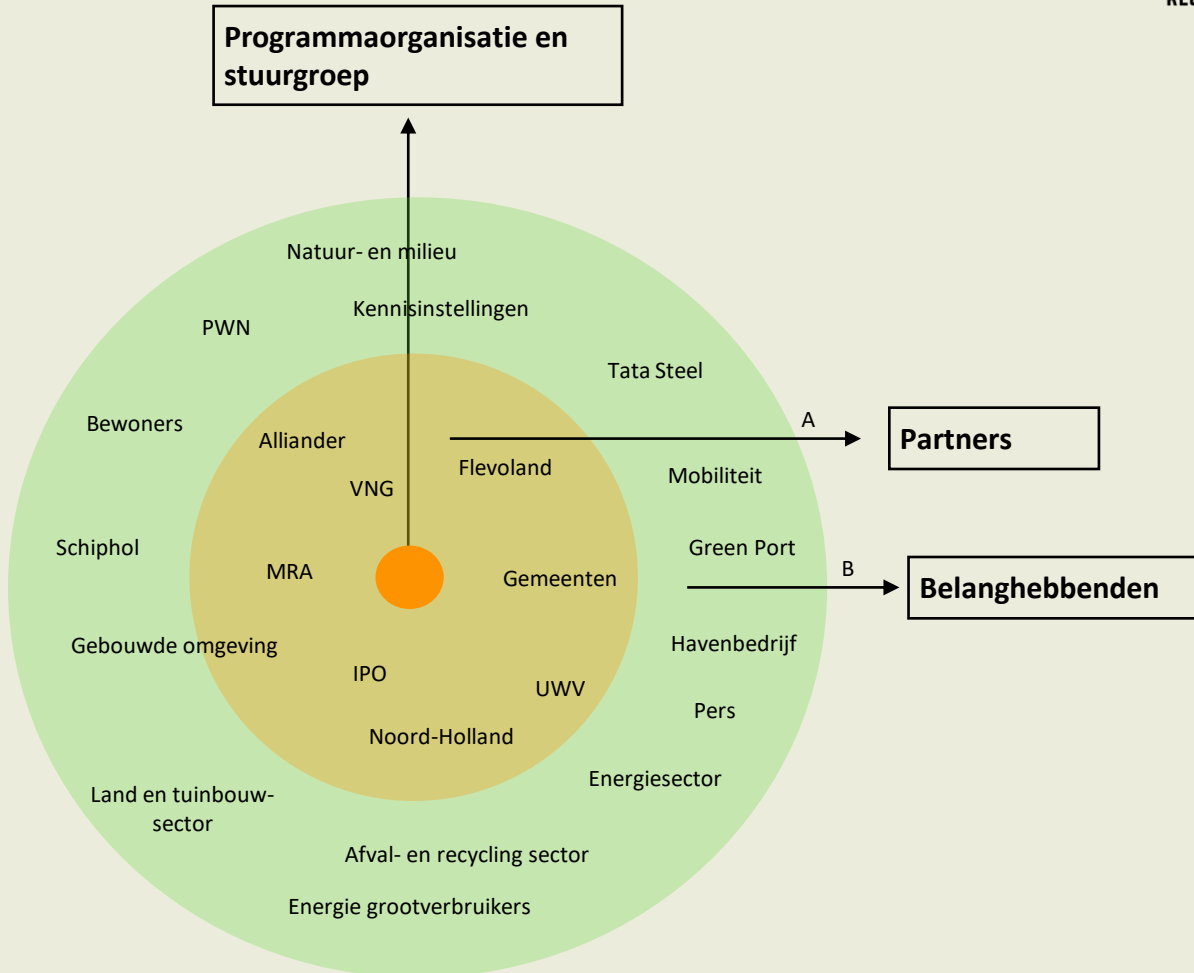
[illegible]

Programmaorganisatie en stuurgroep

Natuur- en milieu

Kennisinstellingen

PWN

Tata Steel

Bewoners

Alliander

A

Partners

Flevoland

Mobiliteit

VNG

Schiphol

Green Port

MRA

Gemeenten

B

Belanghebbenden

Gebouwde omgeving

Havenbedrijf

IPO

UWV

Pers

Noord-Holland

Energiesector

Land en tuinbouwsector

Afval- en recycling sector

Energie grootverbruikers